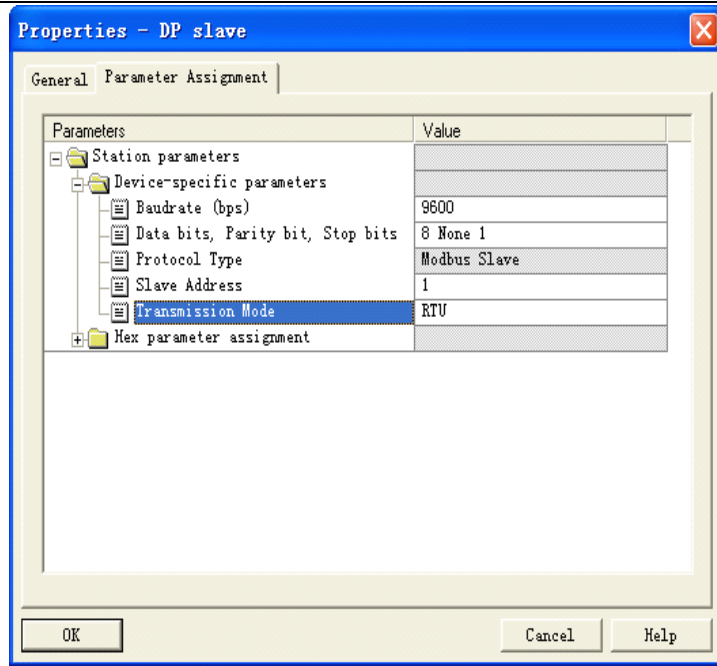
Properties - DP slave

General | Parameter Assignment

| Parameters | Value |
|---|---|
| Station parameters | |
| Device-specific parameters | |
| Baudrate (bps) | 9600 |
| Data bits, Parity bit, Stop bits | 8 None 1 |
| Protocol Type | Modbus Slave |
| Slave Address | 1 |
| Transmission Mode | RTU |
| Hex parameter assignment | |

OK | Cancel | Help